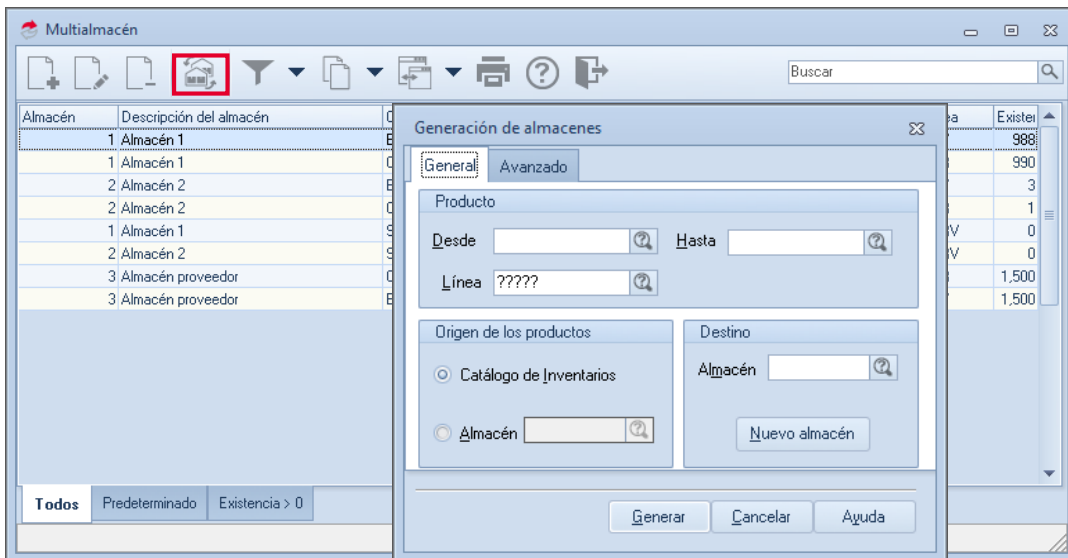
Multialmacén

Buscar

| Almacén | Descripción del almacén | C | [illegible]a | Exister |
|---|---|---|---|---|
| 1 | Almacén 1 | E | | 988 |
| 1 | Almacén 1 | C | | 990 |
| 2 | Almacén 2 | E | | 3 |
| 2 | Almacén 2 | C | | 1 |
| 1 | Almacén 1 | S | V | 0 |
| 2 | Almacén 2 | S | V | 0 |
| 3 | Almacén proveedor | C | | 1,500 |
| 3 | Almacén proveedor | E | | 1,500 |

Todos | Predeterminado | Existencia > 0

Generación de almacenes

General | Avanzado

Producto

Desde

Hasta

Línea ?????

Origen de los productos

Catálogo de Inventarios

Almacén

Destino

Almacén

Nuevo almacén

Generar | Cancelar | Ayuda